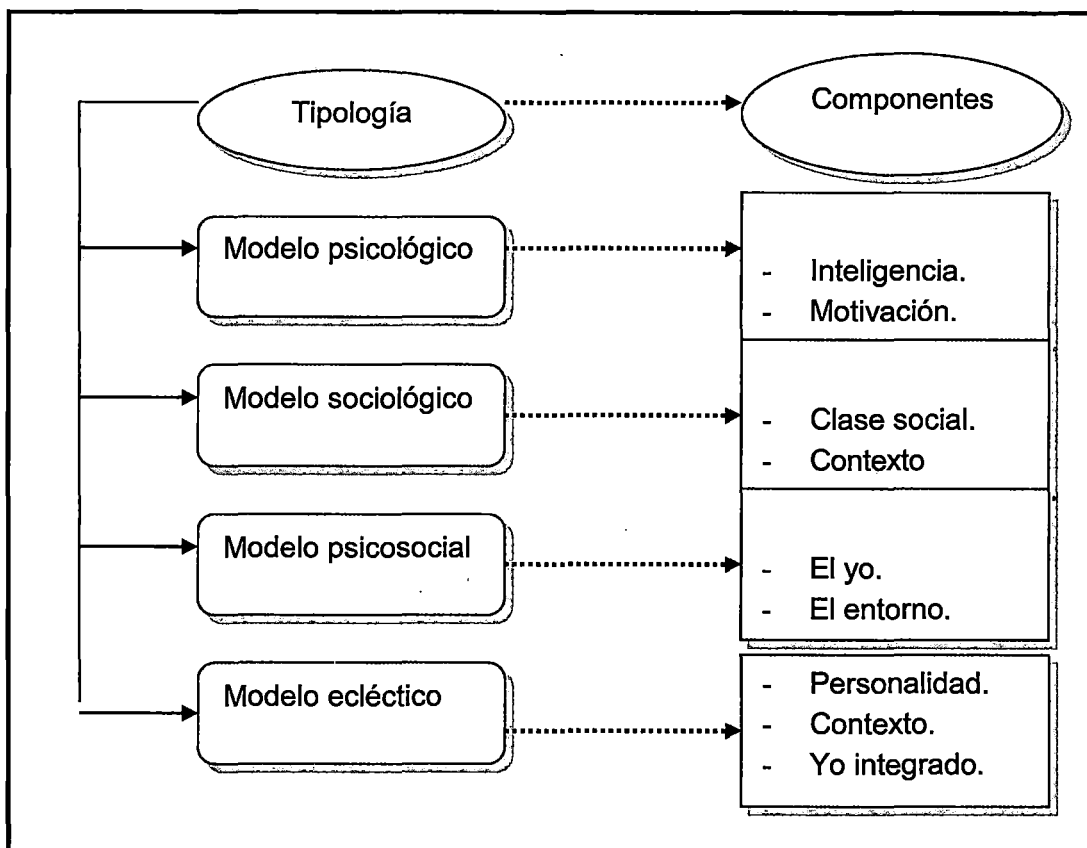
Tipología

Componentes

Modelo psicológico

- Inteligencia.
- Motivación.

Modelo sociológico

- Clase social.
- Contexto

Modelo psicosocial

- El yo.
- El entorno.

Modelo ecléctico

- Personalidad.
- Contexto.
- Yo integrado.